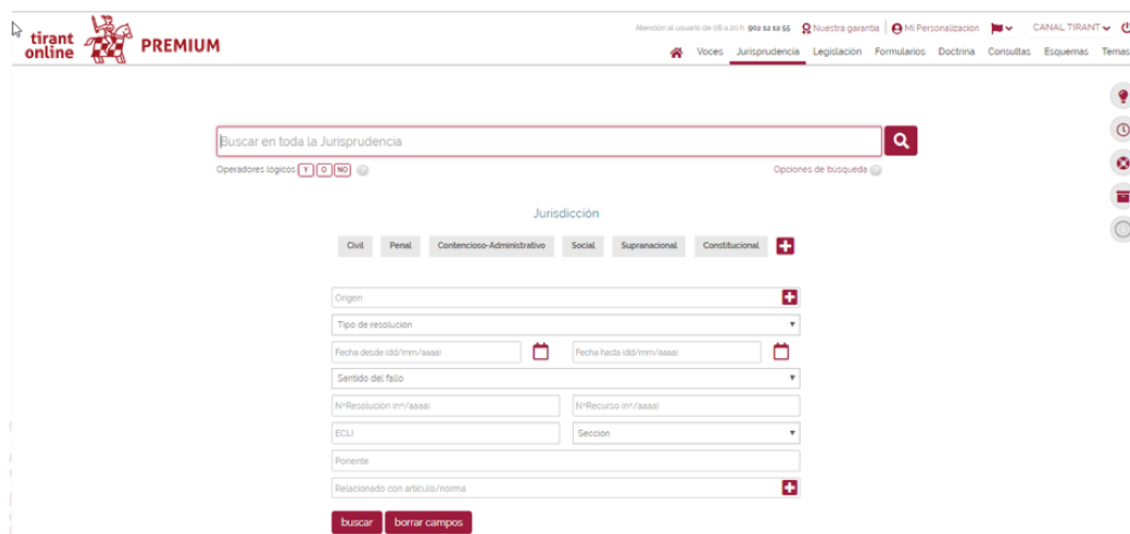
tirant online PREMIUM

Atención al usuario de 08 a 20 h 902 12 12 55 Nuestra garantía Mi Personalización CANAL TIRANT

Voces Jurisprudencia Legislación Formularios Doctrina Consultas Esquemas Temas

Buscar en toda la Jurisprudencia

Operadores lógicos Y O NO

Opciones de busqueda

Jurisdicción

Civil Penal Contencioso-Administrativo Social Supranacional Constitucional

Origen

Tipo de resolución

Fecha desde (dd/mm/aaaa)

Fecha hasta (dd/mm/aaaa)

Sentido del fallo

NºResolución (nº/aaaa)

NºRecurso (nº/aaaa)

ECLI

Sección

Ponente

Relacionado con artículo/norma

buscar borrar campos